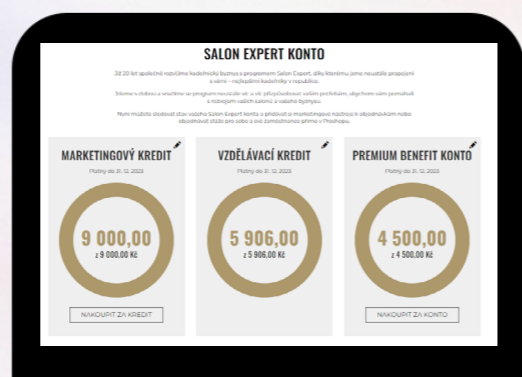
SALON EXPERT KONTO

Již 20 let společně rozvíjíme kadeřnický byznys s programem Salon Expert, díky kterému jsme nasadili propojení s vámi – nejlepšími kadeřníky v republice.

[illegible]

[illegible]

MARKETINGOVÝ KREDIT

Platný do 31. 12. 2023

9 000,00

z 9 000,00 Kč

NAKOUPIT ZA KREDIT

VZDĚLÁVACÍ KREDIT

Platný do 31. 12. 2023

5 906,00

z 5 906,00 Kč

PREMIUM BENEFIT KONTO

Platný do 31. 12. 2023

4 500,00

z 4 500,00 Kč

NAKOUPIT ZA KONTO